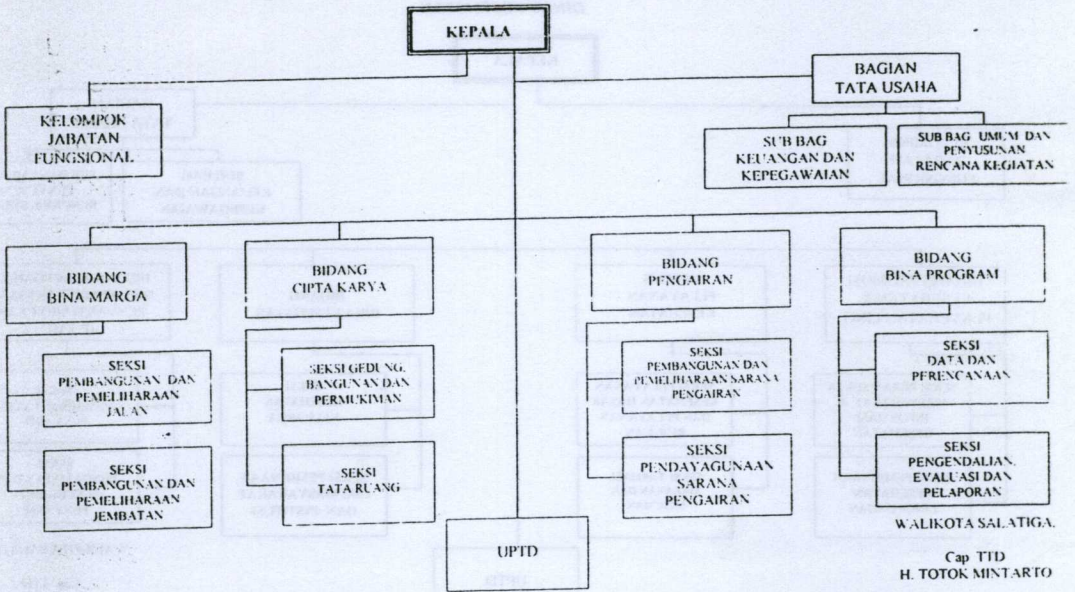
KEPALA

BAGIAN TATA USAHA

KELOMPOK JABATAN FUNGSIONAL

SUB BAG KEUANGAN DAN KEPEGAWAIAN

SUB BAG UMUM DAN PENYUSUNAN RENCANA KEGIATAN

BIDANG BINA MARGA

SEKSI PEMBANGUNAN DAN PEMELIHARAAN JALAN

SEKSI PEMBANGUNAN DAN PEMELIHARAAN JEMBATAN

BIDANG CIPTA KARYA

SEKSI GEDUNG, BANGUNAN DAN PERMUKIMAN

SEKSI TATA RUANG

BIDANG PENGAIRAN

SEKSI PEMBANGUNAN DAN PEMELIHARAAN SARANA PENGAIRAN

SEKSI PENDAYAGUNAAN SARANA PENGAIRAN

BIDANG BINA PROGRAM

SEKSI DATA DAN PERENCANAAN

SEKSI PENGENDALIAN, EVALUASI DAN PELAPORAN

UPTD

WALIKOTA SALATIGA,

Cap TTD
H. TOTOK MINTARTO